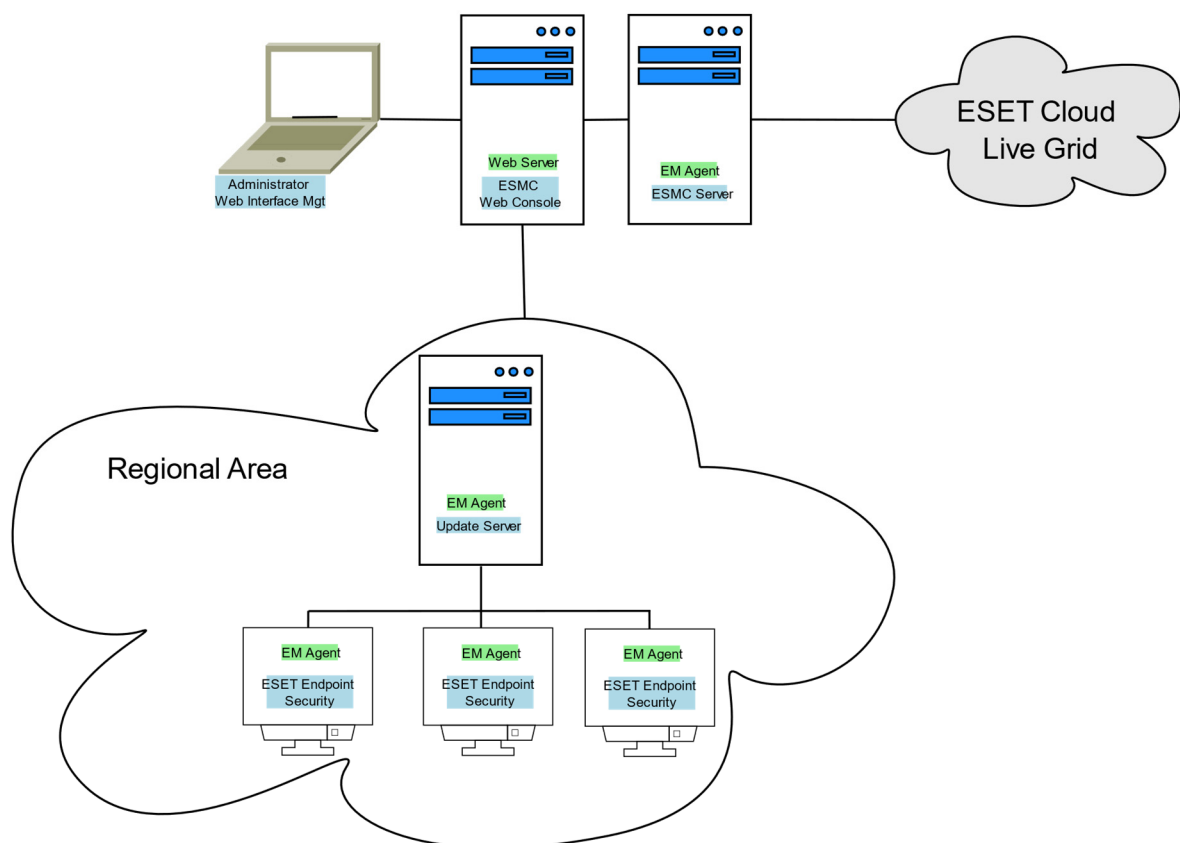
Administrator
Web Interface Mgt

Web Server
ESMC
Web Console

EM Agent
ESMC Server

ESET Cloud
Live Grid

Regional Area

EM Agent
Update Server

EM Agent
ESET Endpoint
Security

EM Agent
ESET Endpoint
Security

EM Agent
ESET Endpoint
Security